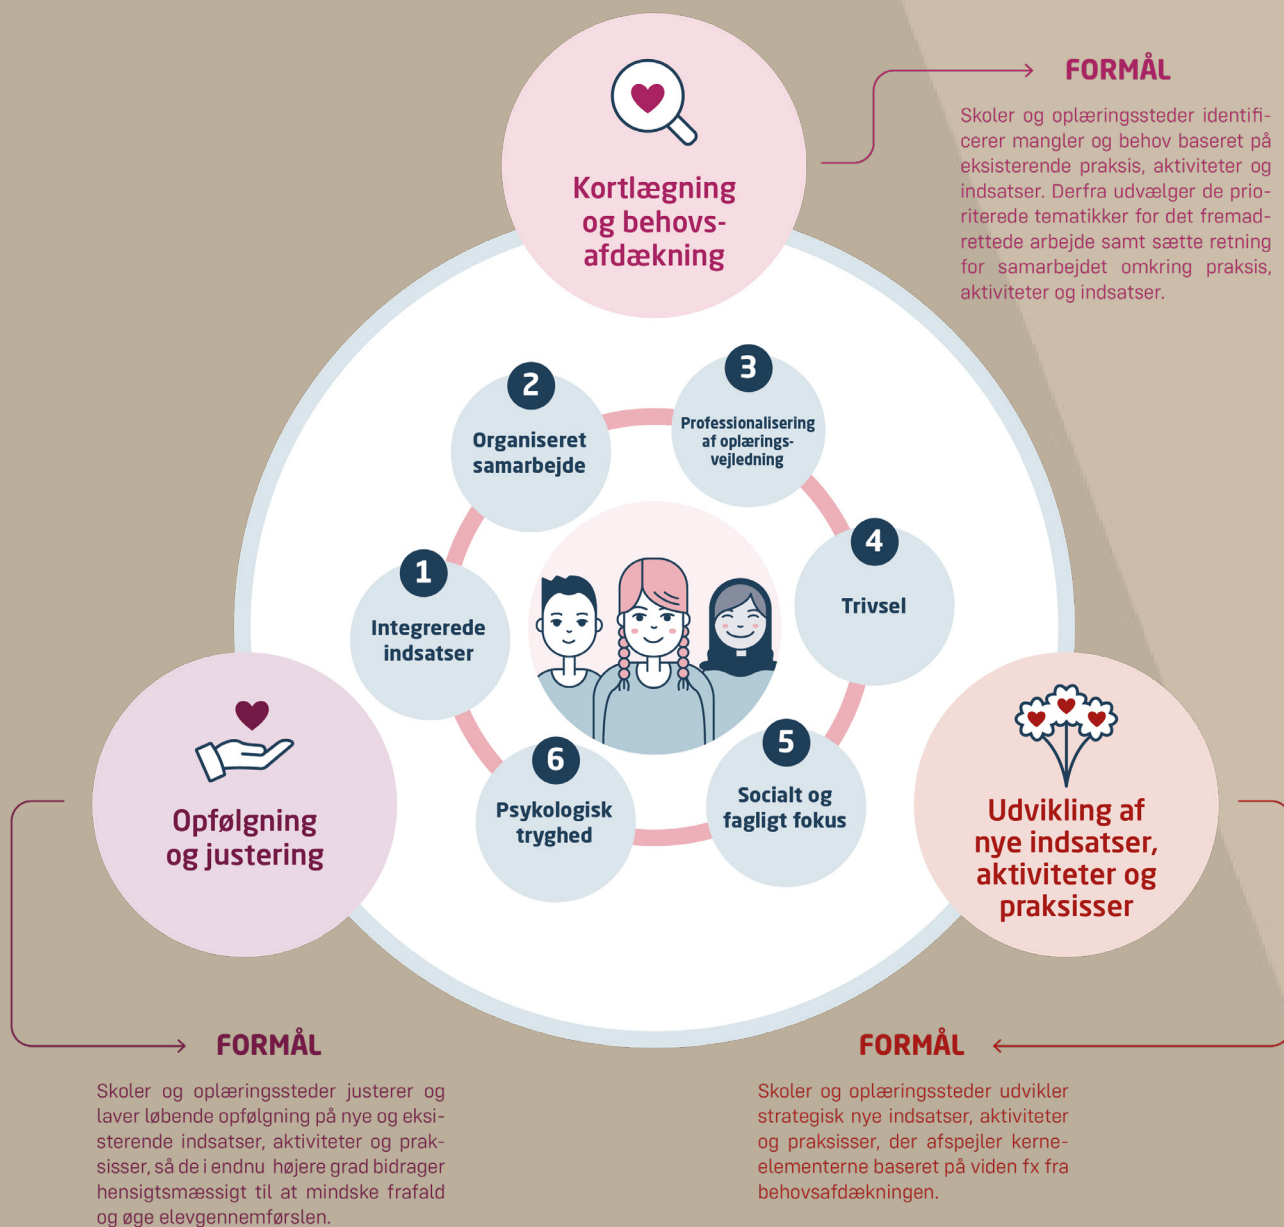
Kortlægning og behovsafdækning

FORMÅL

Skoler og oplæringssteder identificerer mangler og behov baseret på eksisterende praksis, aktiviteter og indsatser. Derfra udvælger de prioriterede tematikker for det fremadrettede arbejde samt sætte retning for samarbejdet omkring praksis, aktiviteter og indsatser.

2
Organiseret samarbejde

3
Professionalisering af oplæringsvejledning

1
Integrerede indsatser

4
Trivsel

6
Psykologisk tryghed

5
Socialt og fagligt fokus

Opfølgning og justering

Udvikling af nye indsatser, aktiviteter og praksisser

FORMÅL

Skoler og oplæringssteder justerer og laver løbende opfølgning på nye og eksisterende indsatser, aktiviteter og praksisser, så de i endnu højere grad bidrager hensigtsmæssigt til at mindske frafald og øge elevgennemførslen.

FORMÅL

Skoler og oplæringssteder udvikler strategisk nye indsatser, aktiviteter og praksisser, der afspejler kerneelementerne baseret på viden fx fra behovsafdækningen.